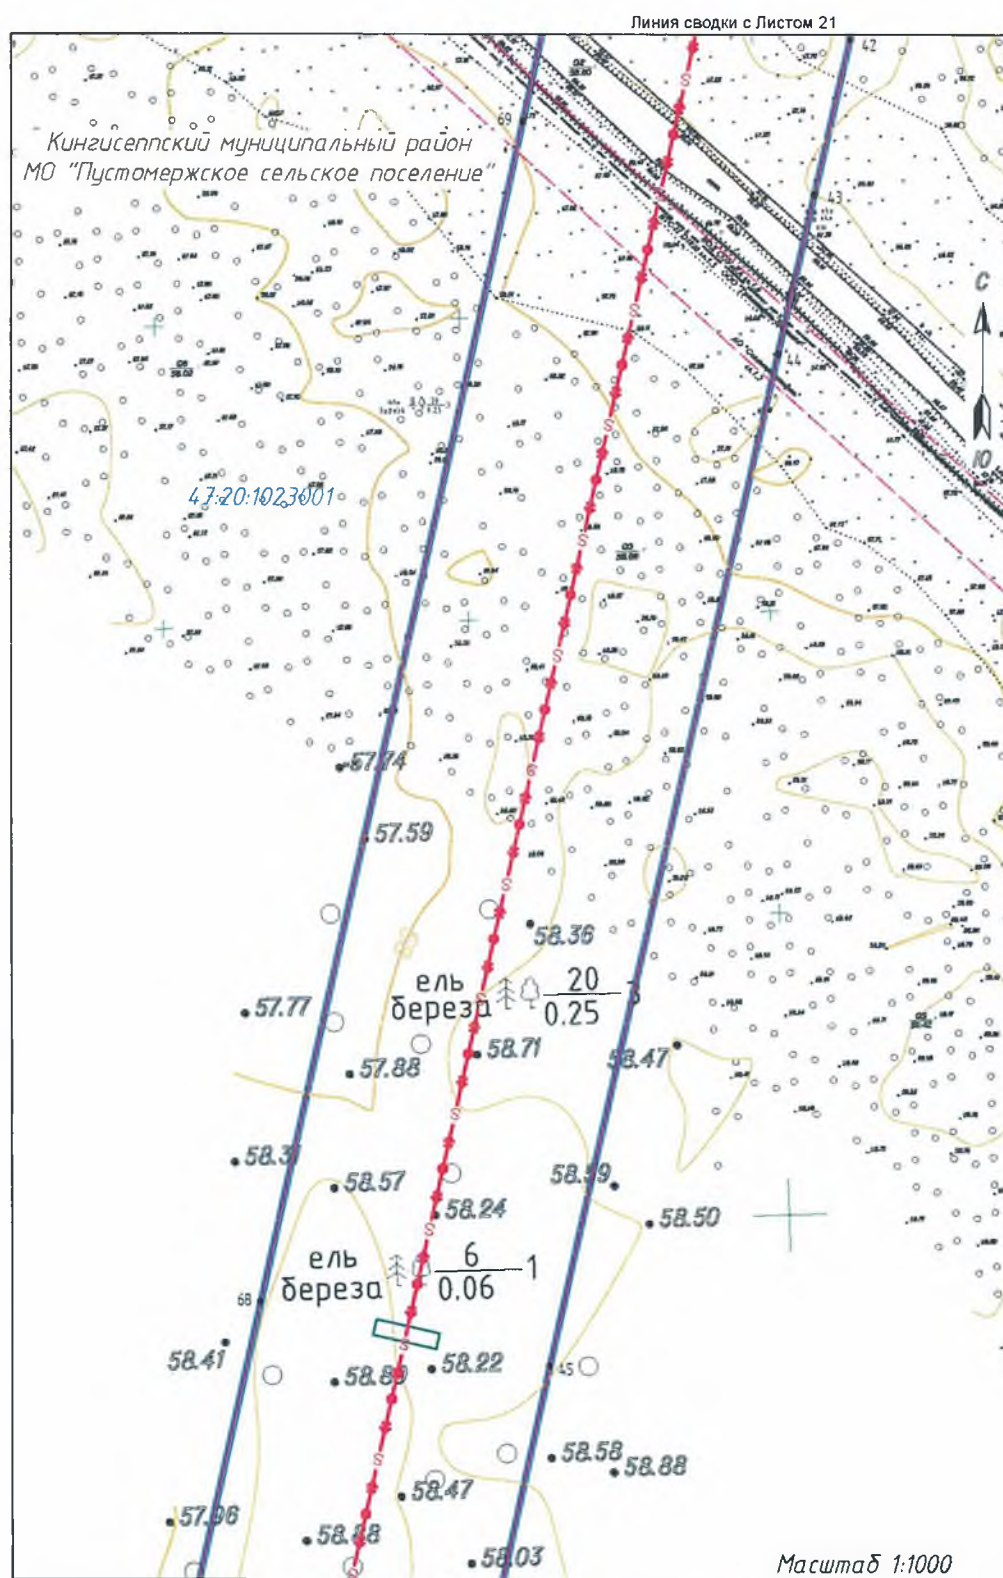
Линия сводки с Листом 21

42

69

Кингисеппский муниципальный район
МО "Пустомержское сельское поселение"

43

С

44

Ю

47:20:1023001

57.74

57.59

58.36

ель
береза $\frac{20}{0.25}$ 3

57.77

58.71

58.47

57.88

58.3

58.57

58.59

58.24

58.50

ель
береза $\frac{6}{0.06}$ 1

68

58.41

58.89

58.22

45

58.58

58.88

58.47

57.96

58.48

58.03

Масштаб 1:1000